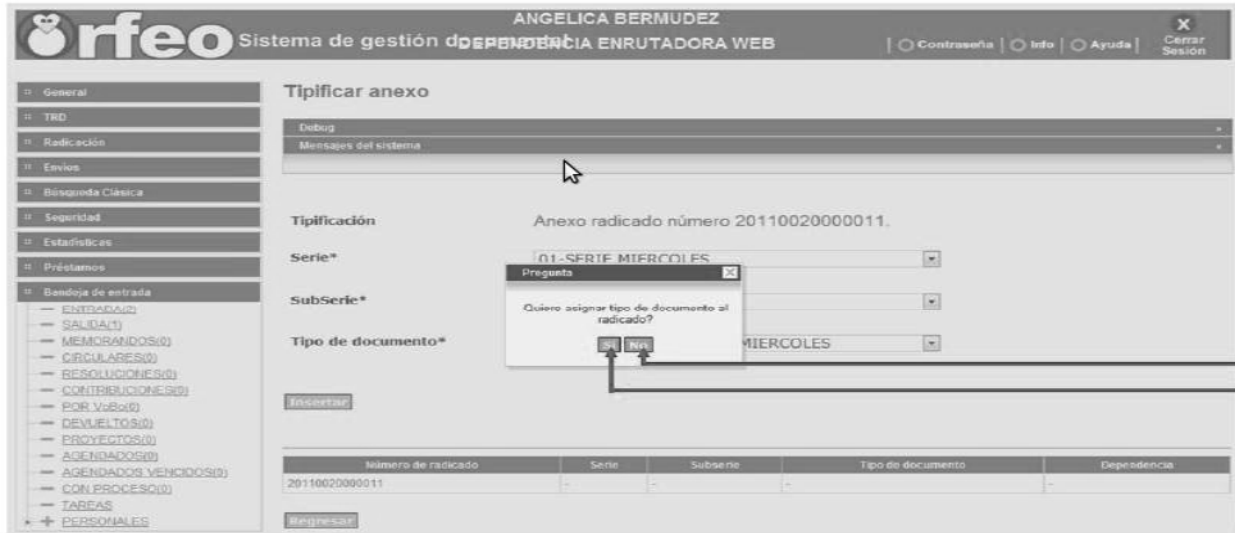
Orfeo Sistema de gestión documental
ANGELICA BERMUDEZ
DEPENDENCIA ENRUTADORA WEB
Contraseña | Info | Ayuda | Cerrar Sesión

General
TRD
Radicación
Envios
Búsqueda Clásica
Seguridad
Estadísticas
Préstamos
Bandeja de entrada
ENTRADA(2)
SALIDA(1)
MEMORANDOS(0)
CIRCULARES(0)
RESOLUCIONES(0)
CONTRIBUCIONES(0)
POR VoBo(0)
DEVUELTOS(0)
PROYECTOS(0)
AGENDADOS(0)
AGENDADOS VENCIDOS(0)
CON PROCESO(0)
TAREAS
PERSONALES

Tipificar anexo

Debug
Mensajes del sistema

Tipificación
Anexo radicado número 20110020000011.

Serie*
01-SERIE MIERCOLES

SubSerie*

Tipo de documento*
MIERCOLES

Pregunta
Quiere asignar tipo de documento al radicado?
Si No

Insertar

| Número de radicado | Serie | Subserie | Tipo de documento | Dependencia |
|---|---|---|---|---|
| 20110020000011 | - | - | - | - |

Regresar